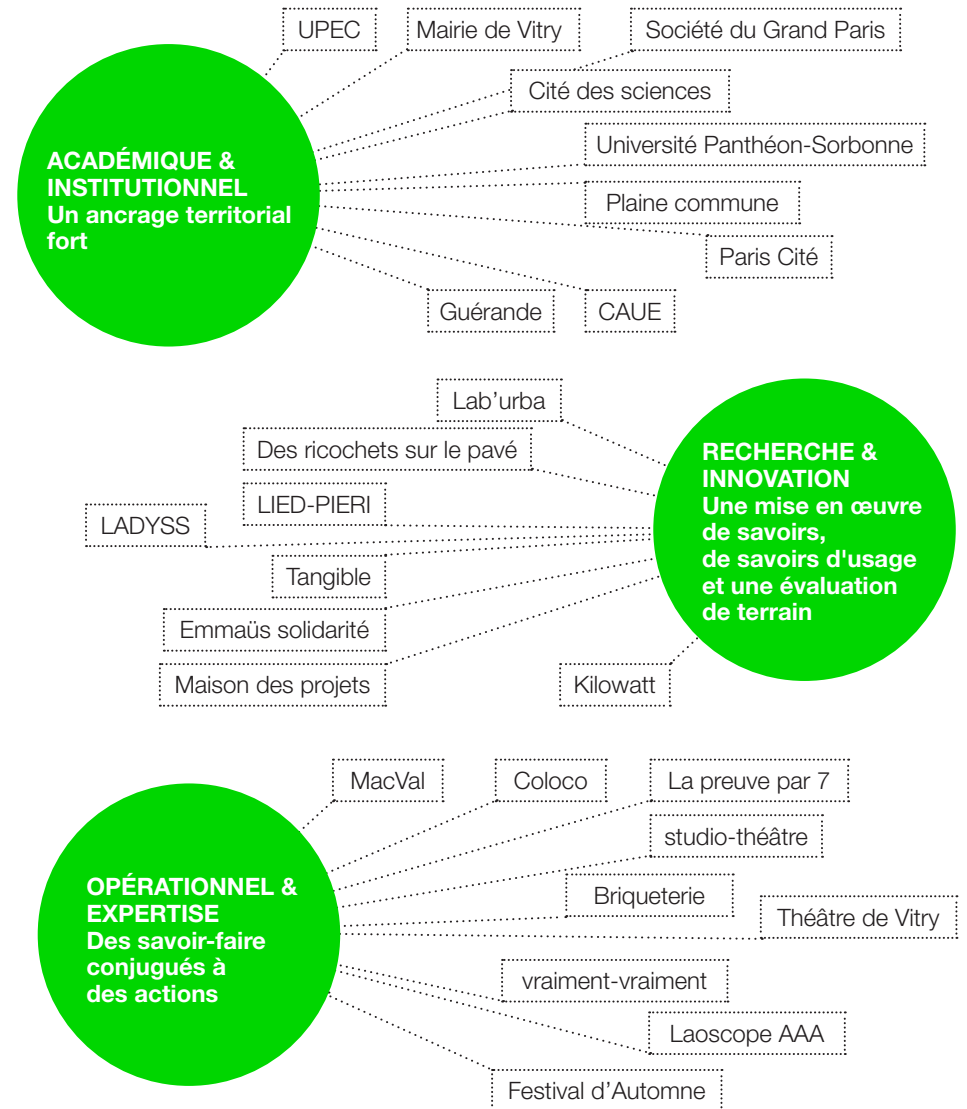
UPEC

Mairie de Vitry

Société du Grand Paris

Cité des sciences

ACADÉMIQUE & INSTITUTIONNEL
Un ancrage territorial fort

Université Panthéon-Sorbonne

Plaine commune

Paris Cité

Guérande

CAUE

Lab'urba

Des ricochets sur le pavé

RECHERCHE & INNOVATION
Une mise en œuvre de savoirs, de savoirs d'usage et une évaluation de terrain

LIED-PIERI

LADYSS

Tangible

Emmaüs solidarité

Maison des projets

Kilowatt

MacVal

Coloco

La preuve par 7

studio-théâtre

OPÉRATIONNEL & EXPERTISE
Des savoir-faire conjugués à des actions

Briqueterie

Théâtre de Vitry

vraiment-vraiment

Laoscope AAA

Festival d'Automne